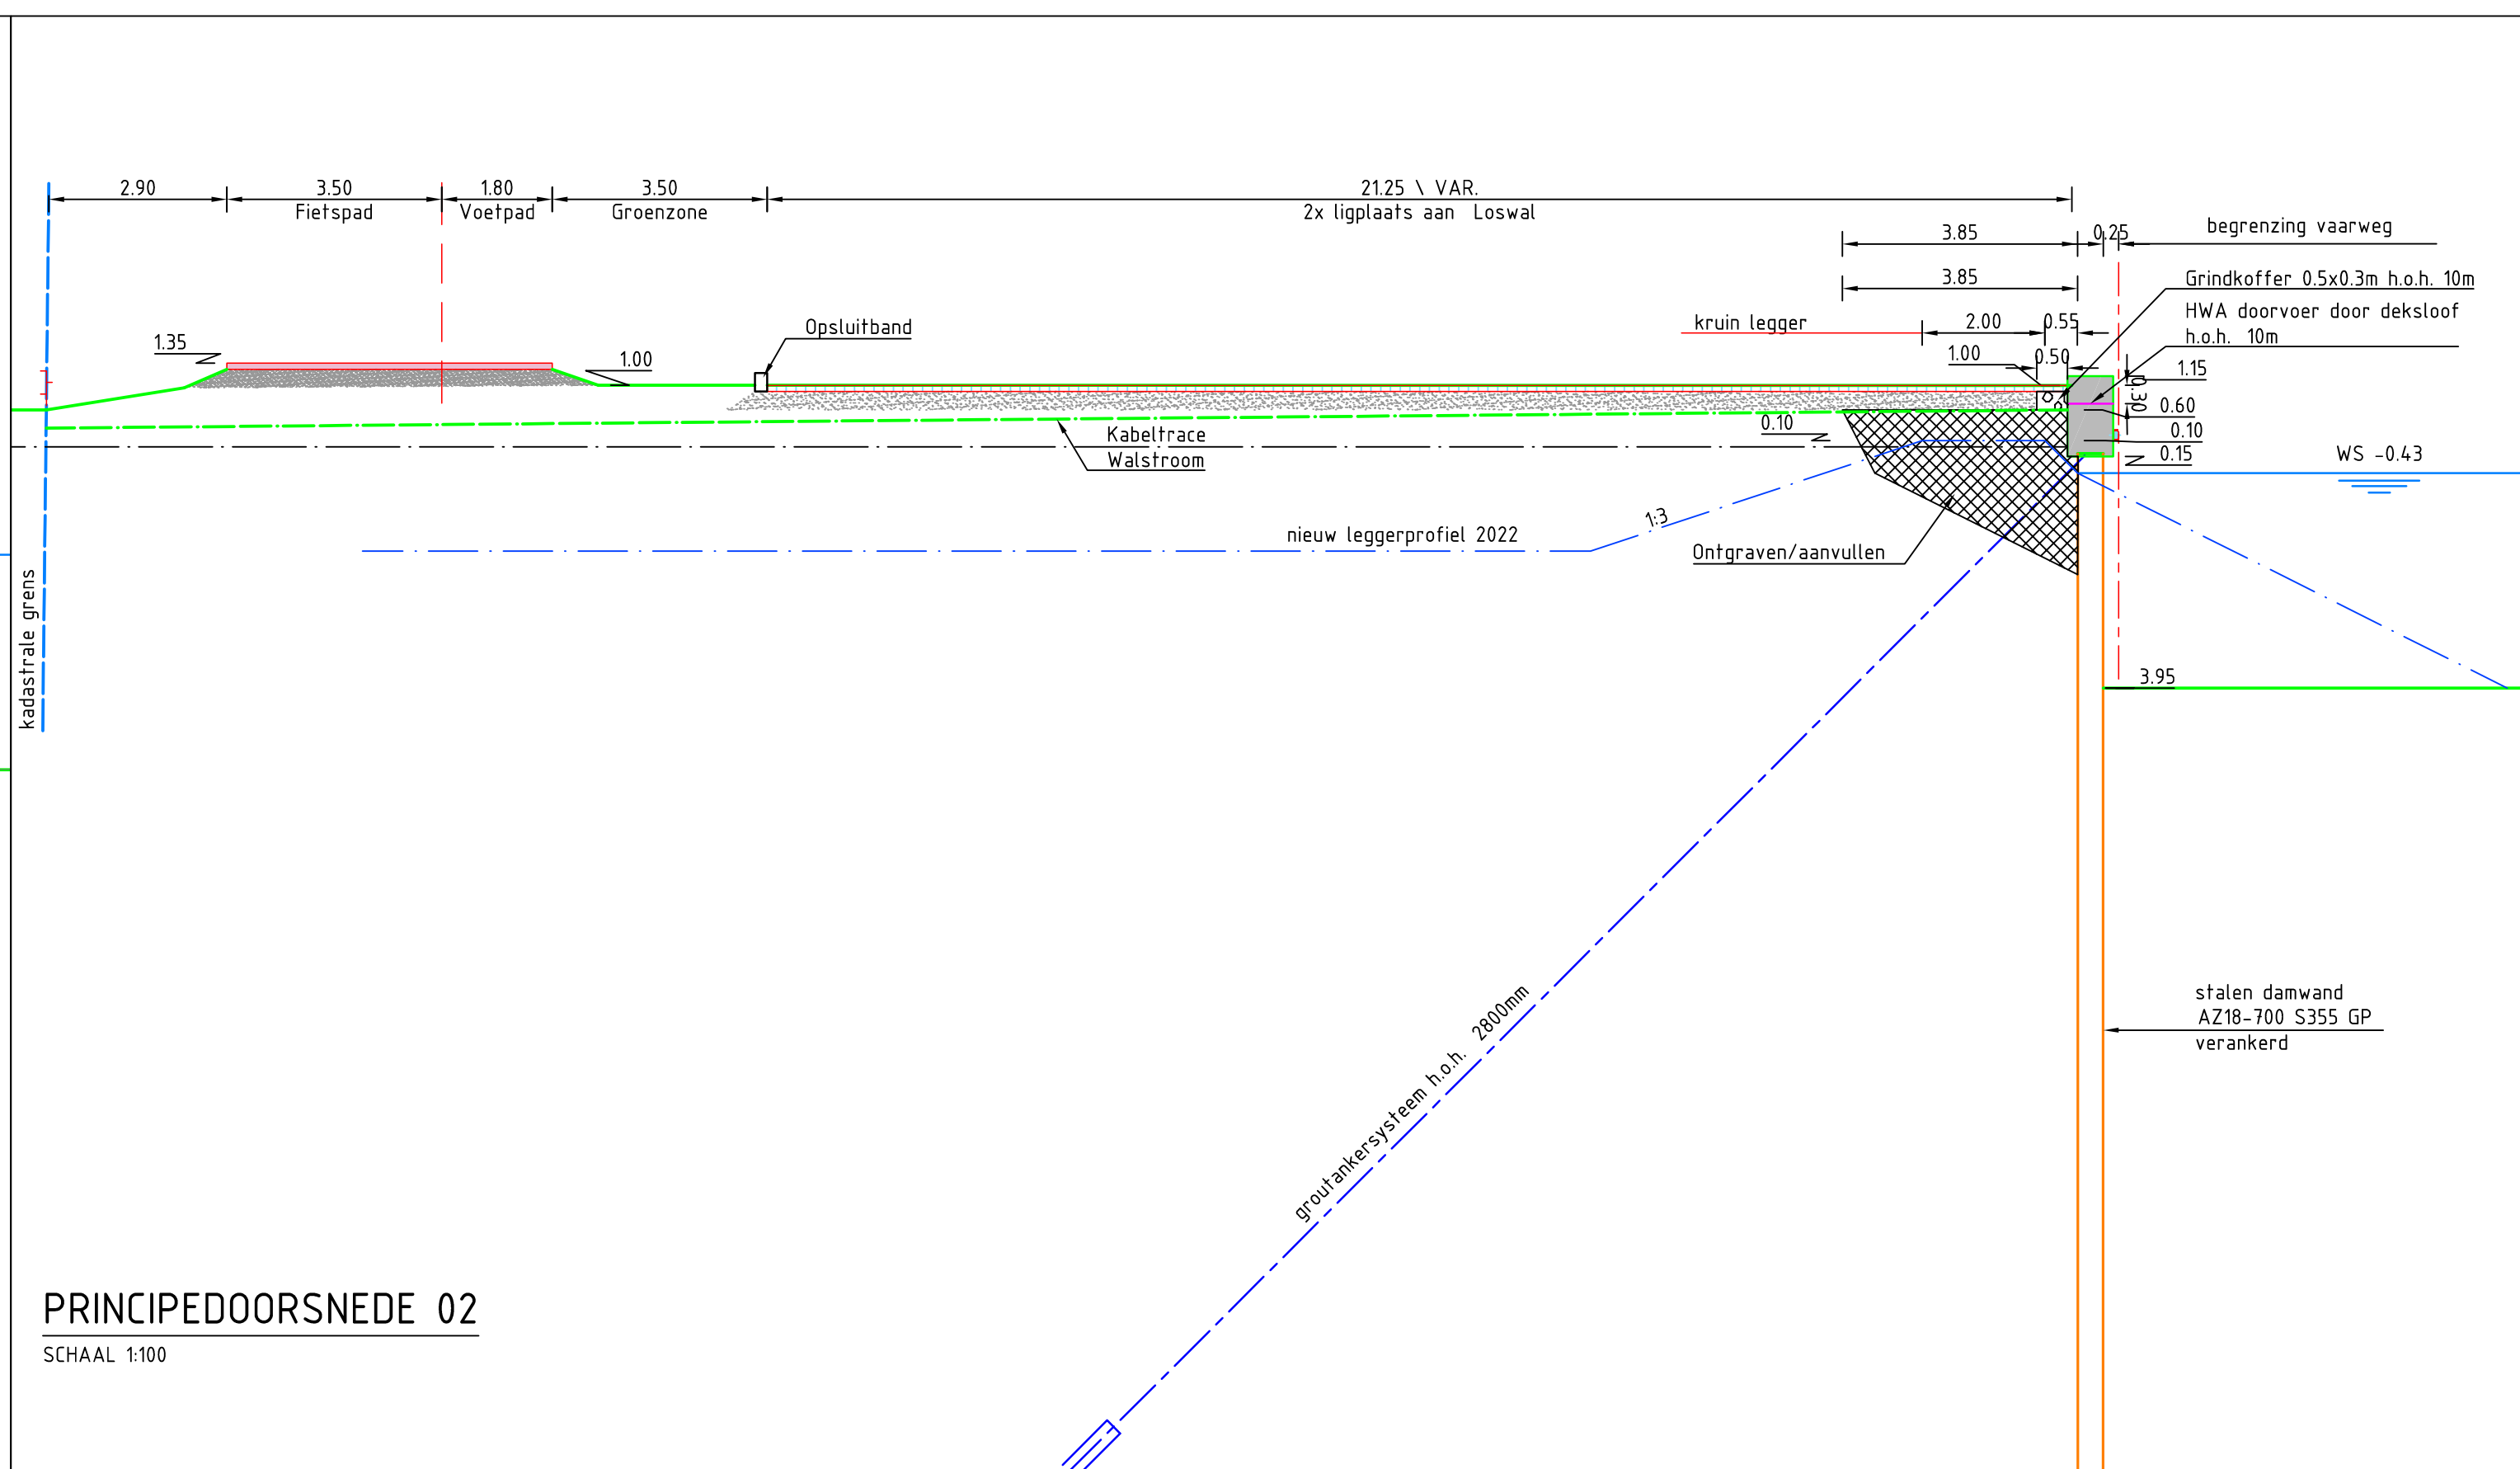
2.90
3.50
Fietspad
1.80
Voetpad
3.50
Groenzone
21.25 \ VAR.
2x ligplaats aan Loswal
3.85
0.25
begrenzing vaarweg
3.85
Grindkoffer 0.5x0.3m h.o.h. 10m
HWA doorvoer door deksloof
h.o.h. 10m
kruin legger
2.00
0.55
1.00
0.50
1.15
0.30
0.60
0.10
0.15
WS -0.43
Opsluitband
1.35
1.00
0.10
Kabeltrace
Walstroom
1:3
nieuw leggerprofiel 2022
Ontgraven/aanvullen
3.95
kadastrale grens
stalen damwand
AZ18-700 S355 GP
verankerd
groutankersysteem h.o.h. 2800mm
PRINCIPEDOORSNEDE 02
SCHAAL 1:100